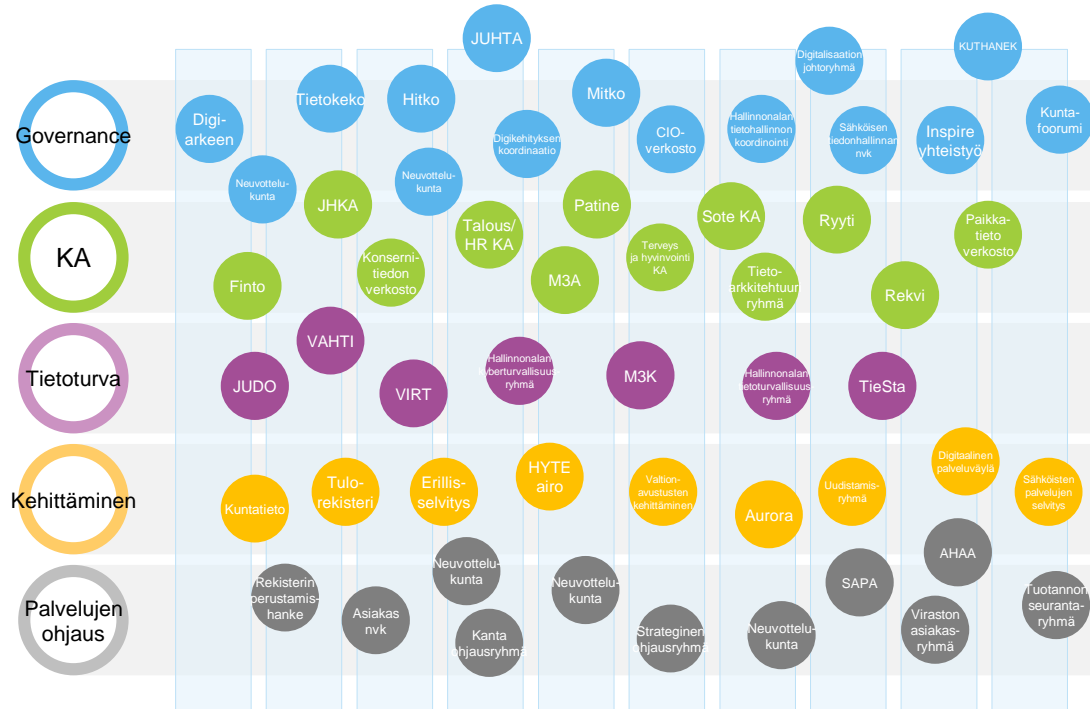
Governance

KA

Tietoturva

Kehittäminen

Palvelujen ohjaus

JUHTA

KUTHANEK

Digitalisaation johtoryhmä

Tietokeko

Hitko

Mitko

Digi-arkeen

Digikehityksen koordinaatio

CIO-verkosto

Hallinnonalan tietohallinnon koordinointi

Sähköisen tiedonhallinnan nvk

Inspire yhteistyö

Kunta-foorumi

Neuvottelu-kunta

Neuvottelu-kunta

JHKA

Patine

Sote KA

Ryyti

Talous/ HR KA

Paikka-tieto verkosto

Konserni-tiedon verkosto

Terveys ja hyvinvointi KA

Finto

M3A

Tieto-arkkitehtuuri ryhmä

Rekvi

VAHTI

JUDO

VIRT

Hallinnonalan kyberturvallisuus ryhmä

M3K

Hallinnonalan tietoturvallisuus ryhmä

TieSta

Digitaalinen palveluväylä

HYTE airo

Kuntatieto

Tulo-rekisteri

Erillis-selvitys

Valtion-avustusten kehittäminen

Uudistamis-ryhmä

Aurora

Sähköisten palvelujen selvitys

AHAA

Neuvottelu-kunta

Neuvottelu-kunta

SAPA

Rekisterin perustamis-hanke

Asiakas nvk

Tuotannon seuranta-ryhmä

Kanta ohjausryhmä

Strateginen ohjausryhmä

Neuvottelu-kunta

Viraston asiakas-ryhmä